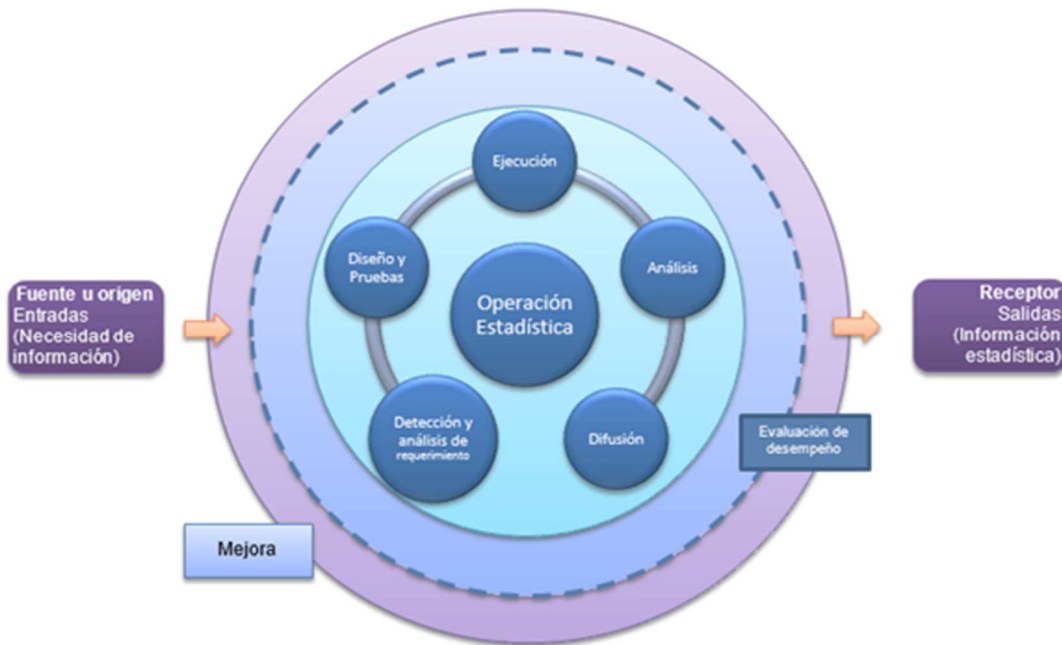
Fuente u origen
Entradas
(Necesidad de información)

Ejecución

Diseño y Pruebas

Análisis

Operación Estadística

Detección y análisis de requerimiento

Difusión

Evaluación de desempeño

Mejora

Receptor
Salidas
(Información estadística)